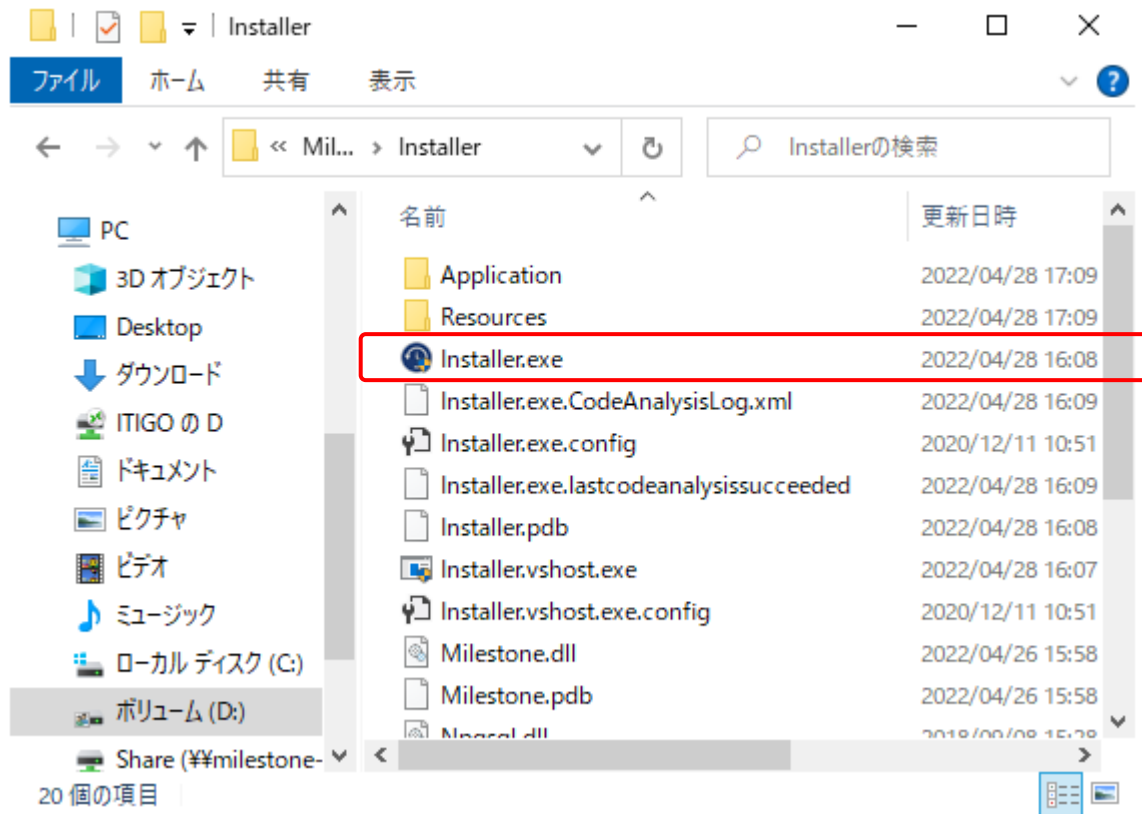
Installer

ファイル ホーム 共有 表示

« Mil... › Installer

Installerの検索

PC
3D オブジェクト
Desktop
ダウンロード
ITIGO の D
ドキュメント
ピクチャ
ビデオ
ミュージック
ローカル ディスク (C:)
ボリューム (D:)
Share (¥¥milestone-

| 名前 | 更新日時 |
|---|---|
| Application | 2022/04/28 17:09 |
| Resources | 2022/04/28 17:09 |
| Installer.exe | 2022/04/28 16:08 |
| Installer.exe.CodeAnalysisLog.xml | 2022/04/28 16:09 |
| Installer.exe.config | 2020/12/11 10:51 |
| Installer.exe.lastcodeanalysissucceeded | 2022/04/28 16:09 |
| Installer.pdb | 2022/04/28 16:08 |
| Installer.vshost.exe | 2022/04/28 16:07 |
| Installer.vshost.exe.config | 2020/12/11 10:51 |
| Milestone.dll | 2022/04/26 15:58 |
| Milestone.pdb | 2022/04/26 15:58 |
| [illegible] | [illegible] |

20 個の項目